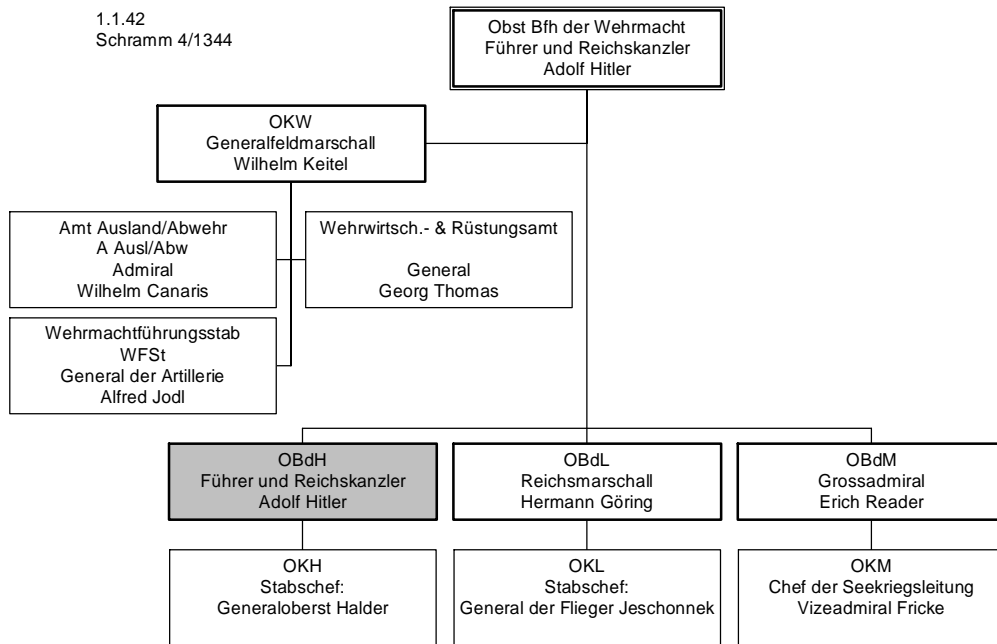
1.1.42
Schramm 4/1344

Obst Bfh der Wehrmacht
Führer und Reichskanzler
Adolf Hitler

OKW
Generalfeldmarschall
Wilhelm Keitel

Amt Ausland/Abwehr
A Ausl/Abw
Admiral
Wilhelm Canaris

Wehrwirtsch.- & Rüstungsamt

General
Georg Thomas

Wehrmachtführungsstab
WFSt
General der Artillerie
Alfred Jodl

OBdH
Führer und Reichskanzler
Adolf Hitler

OBdL
Reichsmarschall
Hermann Göring

OBdM
Grossadmiral
Erich Reader

OKH
Stabschef:
Generaloberst Halder

OKL
Stabschef:
General der Flieger Jeschonnek

OKM
Chef der Seekriegsleitung
Vizeadmiral Fricke